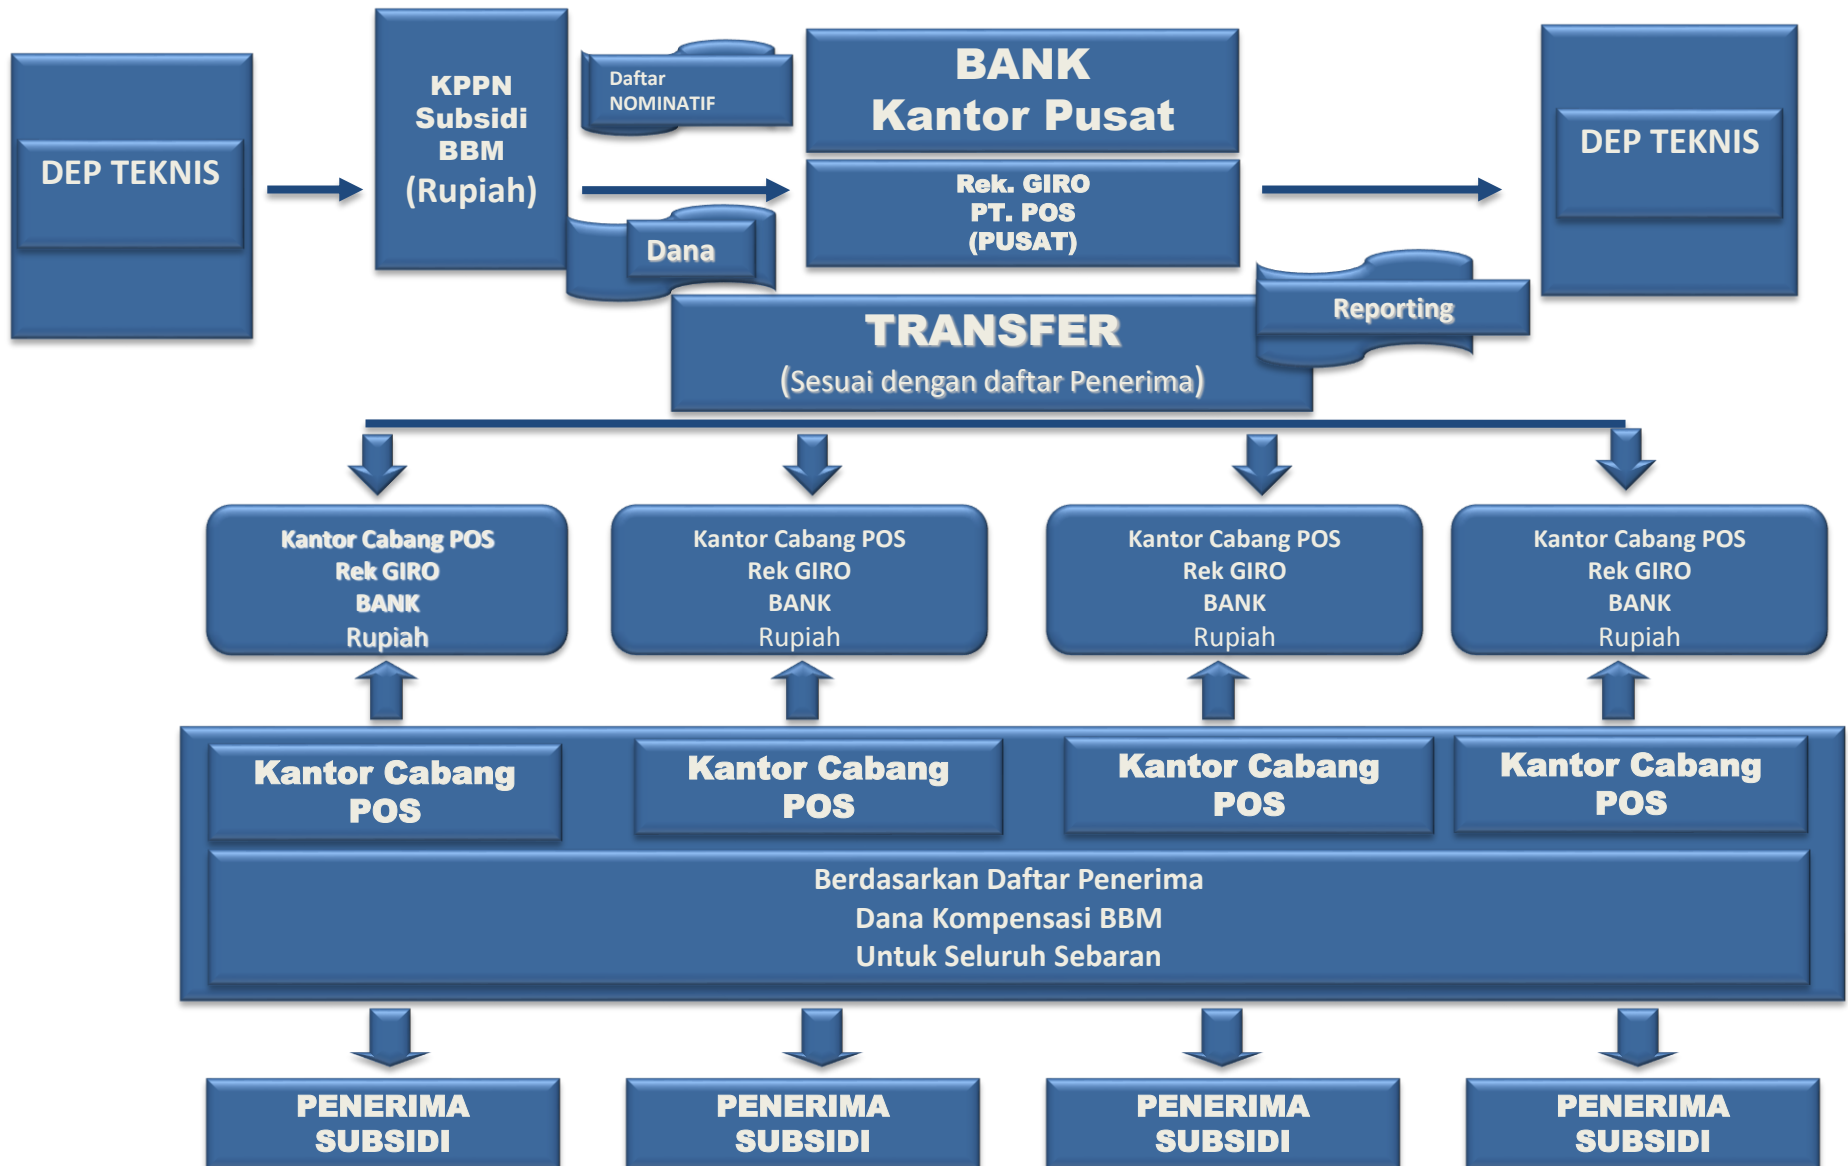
DEP TEKNIS

KPPN Subsidi BBM (Rupiah)

Daftar NOMINATIF

Dana

BANK Kantor Pusat

Rek. GIRO PT. POS (PUSAT)

DEP TEKNIS

TRANSFER
(Sesuai dengan daftar Penerima)

Reporting

Kantor Cabang POS
Rek GIRO
BANK
Rupiah

Kantor Cabang POS
Rek GIRO
BANK
Rupiah

Kantor Cabang POS
Rek GIRO
BANK
Rupiah

Kantor Cabang POS
Rek GIRO
BANK
Rupiah

Kantor Cabang POS

Kantor Cabang POS

Kantor Cabang POS

Kantor Cabang POS

Berdasarkan Daftar Penerima
Dana Kompensasi BBM
Untuk Seluruh Sebaran

PENERIMA SUBSIDI

PENERIMA SUBSIDI

PENERIMA SUBSIDI

PENERIMA SUBSIDI